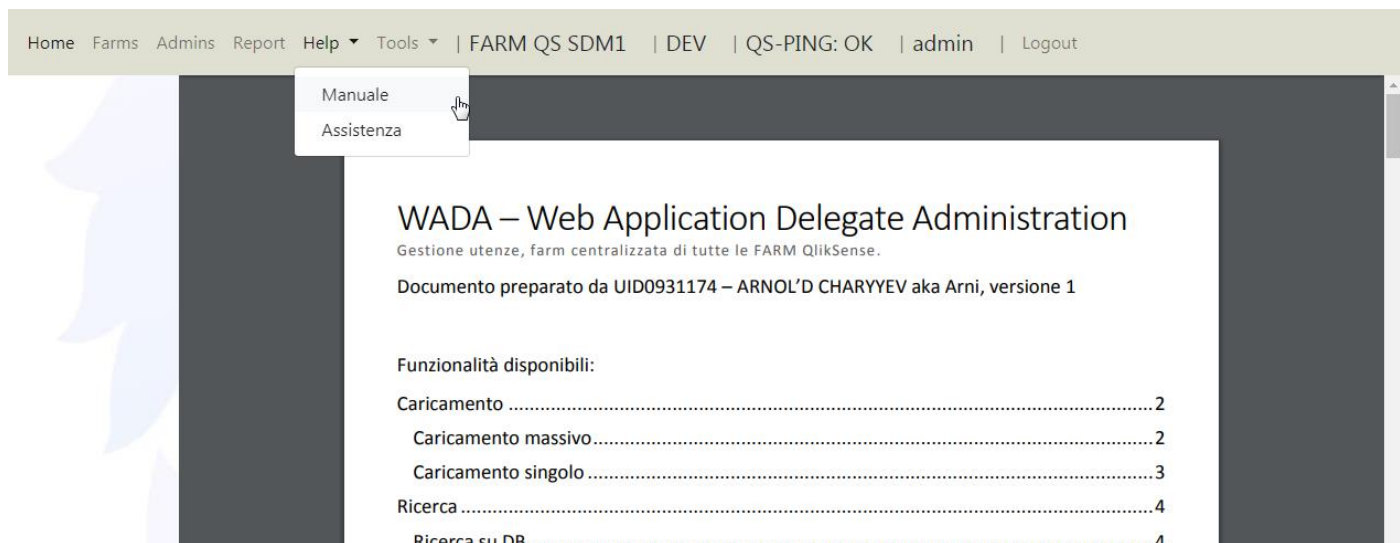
Home Farms Admins Report Help ▾ Tools ▾ | FARM QS SDM1 | DEV | QS-PING: OK | admin | Logout

Manuale
Assistenza

WADA – Web Application Delegate Administration
Gestione utenze, farm centralizzata di tutte le FARM QlikSense.

Documento preparato da UID0931174 – ARNOL'D CHARYYEV aka Arni, versione 1

Funzionalità disponibili:

Caricamento ..........2
Caricamento massivo..........2
Caricamento singolo..........3
Ricerca..........4
Ricerca su DB..........4